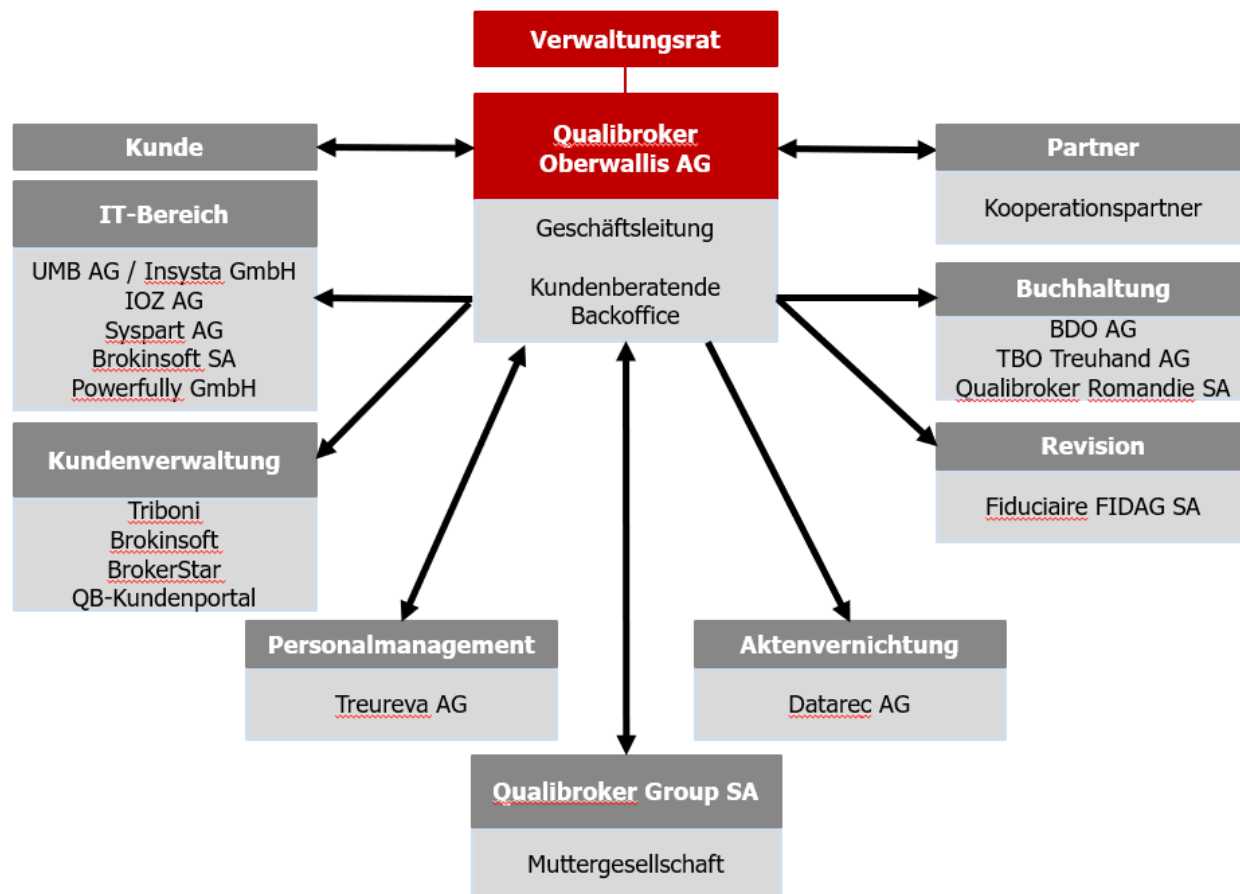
Verwaltungsrat

Qualibroker Oberwallis AG

Geschäftsleitung

Kundenberatende Backoffice

Kunde

IT-Bereich

UMB AG / Insysta GmbH
IOZ AG
Syspart AG
Brokinsoft SA
Powerfully GmbH

Kundenverwaltung

Triboni
Brokinsoft
BrokerStar
QB-Kundenportal

Partner

Kooperationspartner

Buchhaltung

BDO AG
TBO Treuhand AG
Qualibroker Romandie SA

Revision

Fiduciaire FIDAG SA

Personalmanagement

Treureva AG

Aktenvernichtung

Datarec AG

Qualibroker Group SA

Muttergesellschaft